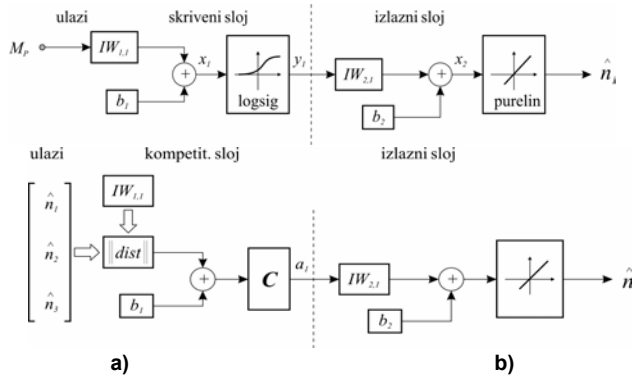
ulazi

skriveni sloj

izlazni sloj

$M_P$

$IW_{1,1}$

$x_1$

$y_1$

$b_1$

logsig

$IW_{2,1}$

$x_2$

$b_2$

purelin

$\hat{n}_i$

ulazi

kompetit. sloj

izlazni sloj

$IW_{1,1}$

$\hat{n}_1$

$\hat{n}_2$

$\hat{n}_3$

$\|dist\|$

$b_1$

$C$

$a_1$

$IW_{2,1}$

$b_2$

$\hat{n}$

a)

b)